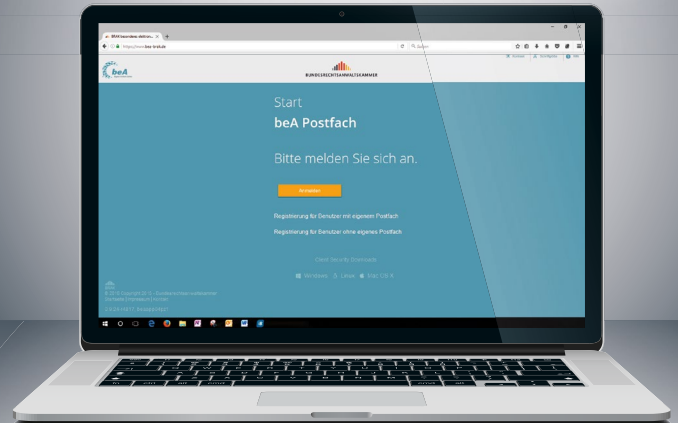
BRAK besonderes elektron... ×

https://www.bea-brak.de

Suchen

beA

Kontakt

Barrierefrei

Hilfe

BUNDESRECHTSANWALTSKAMMER

Start

beA Postfach

Bitte melden Sie sich an.

Anmelden

Registrierung für Benutzer mit eigenem Postfach

Registrierung für Benutzer ohne eigenes Postfach

Client Security Download

Windows Linux Mac OS X

© 2016 Copyright 2016 - Bundesrechtsanwaltskammer

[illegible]

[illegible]